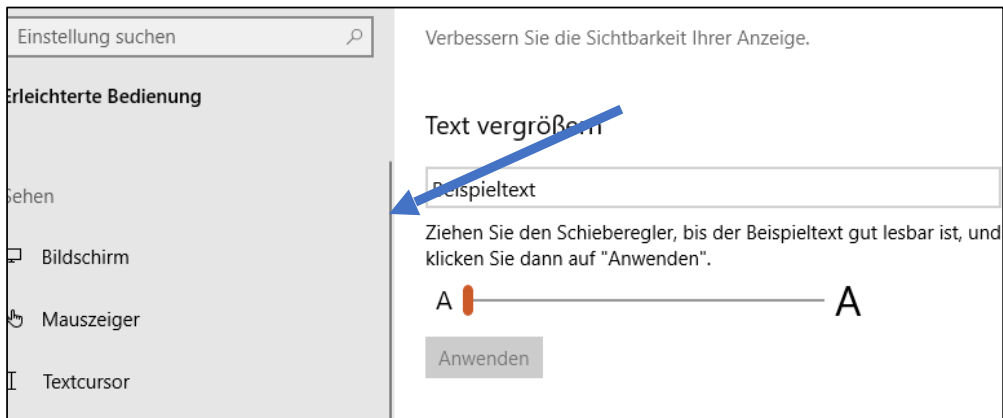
Einstellung suchen

rleichterte Bedienung

ehen

Bildschirm

Mauszeiger

Textcursor

Verbessern Sie die Sichtbarkeit Ihrer Anzeige.

Text vergröß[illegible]

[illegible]eispieltext

Ziehen Sie den Schieberegler, bis der Beispieltext gut lesbar ist, und klicken Sie dann auf "Anwenden".

A A

Anwenden